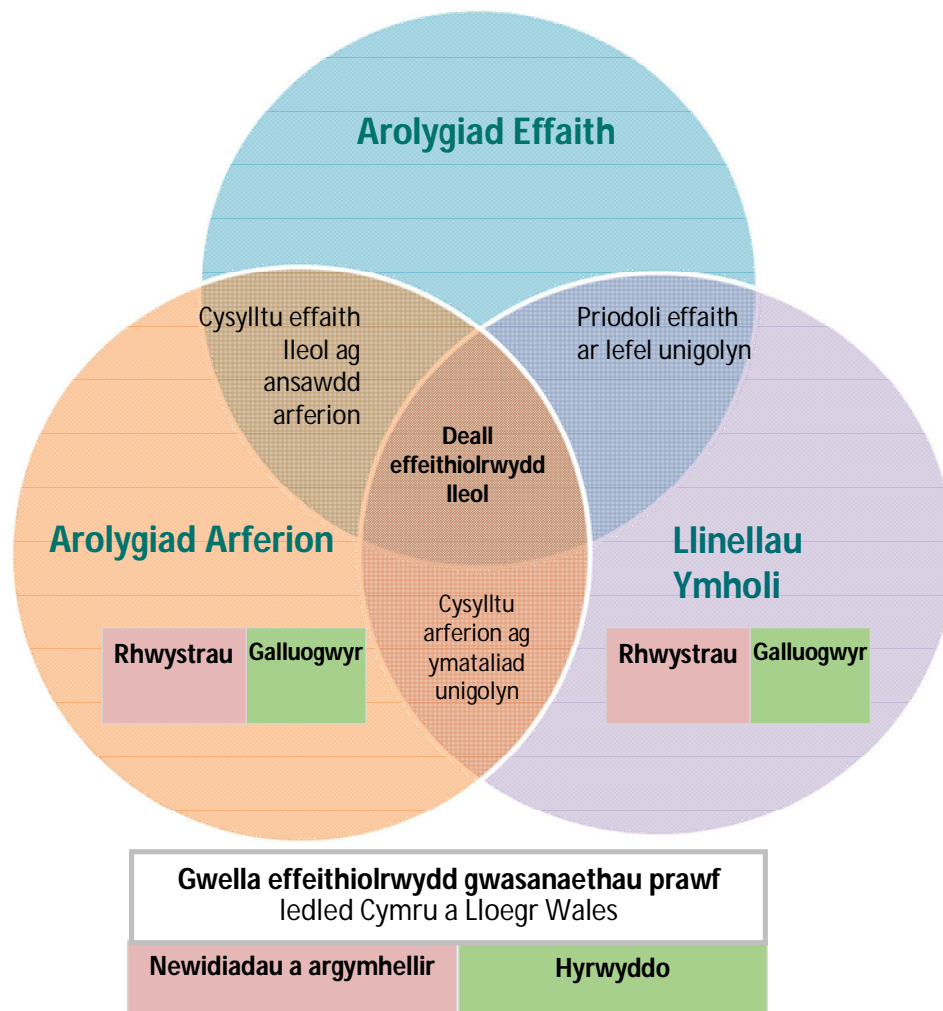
Arolygiad Effaith

Cysylltu effaith lleol ag ansawdd arferion

Priodoli effaith ar lefel unigolyn

Deall effeithiolrwydd lleol

Arolygiad Arferion

Llinellau Ymholi

Cysylltu arferion ag ymataliad unigolyn

Rhwystrau

Galluogwyr

Rhwystrau

Galluogwyr

Gwella effeithiolrwydd gwasanaethau prawf
Iedled Cymru a Lloegr Wales

Newidiadau a argymhellir

Hyrwyddo